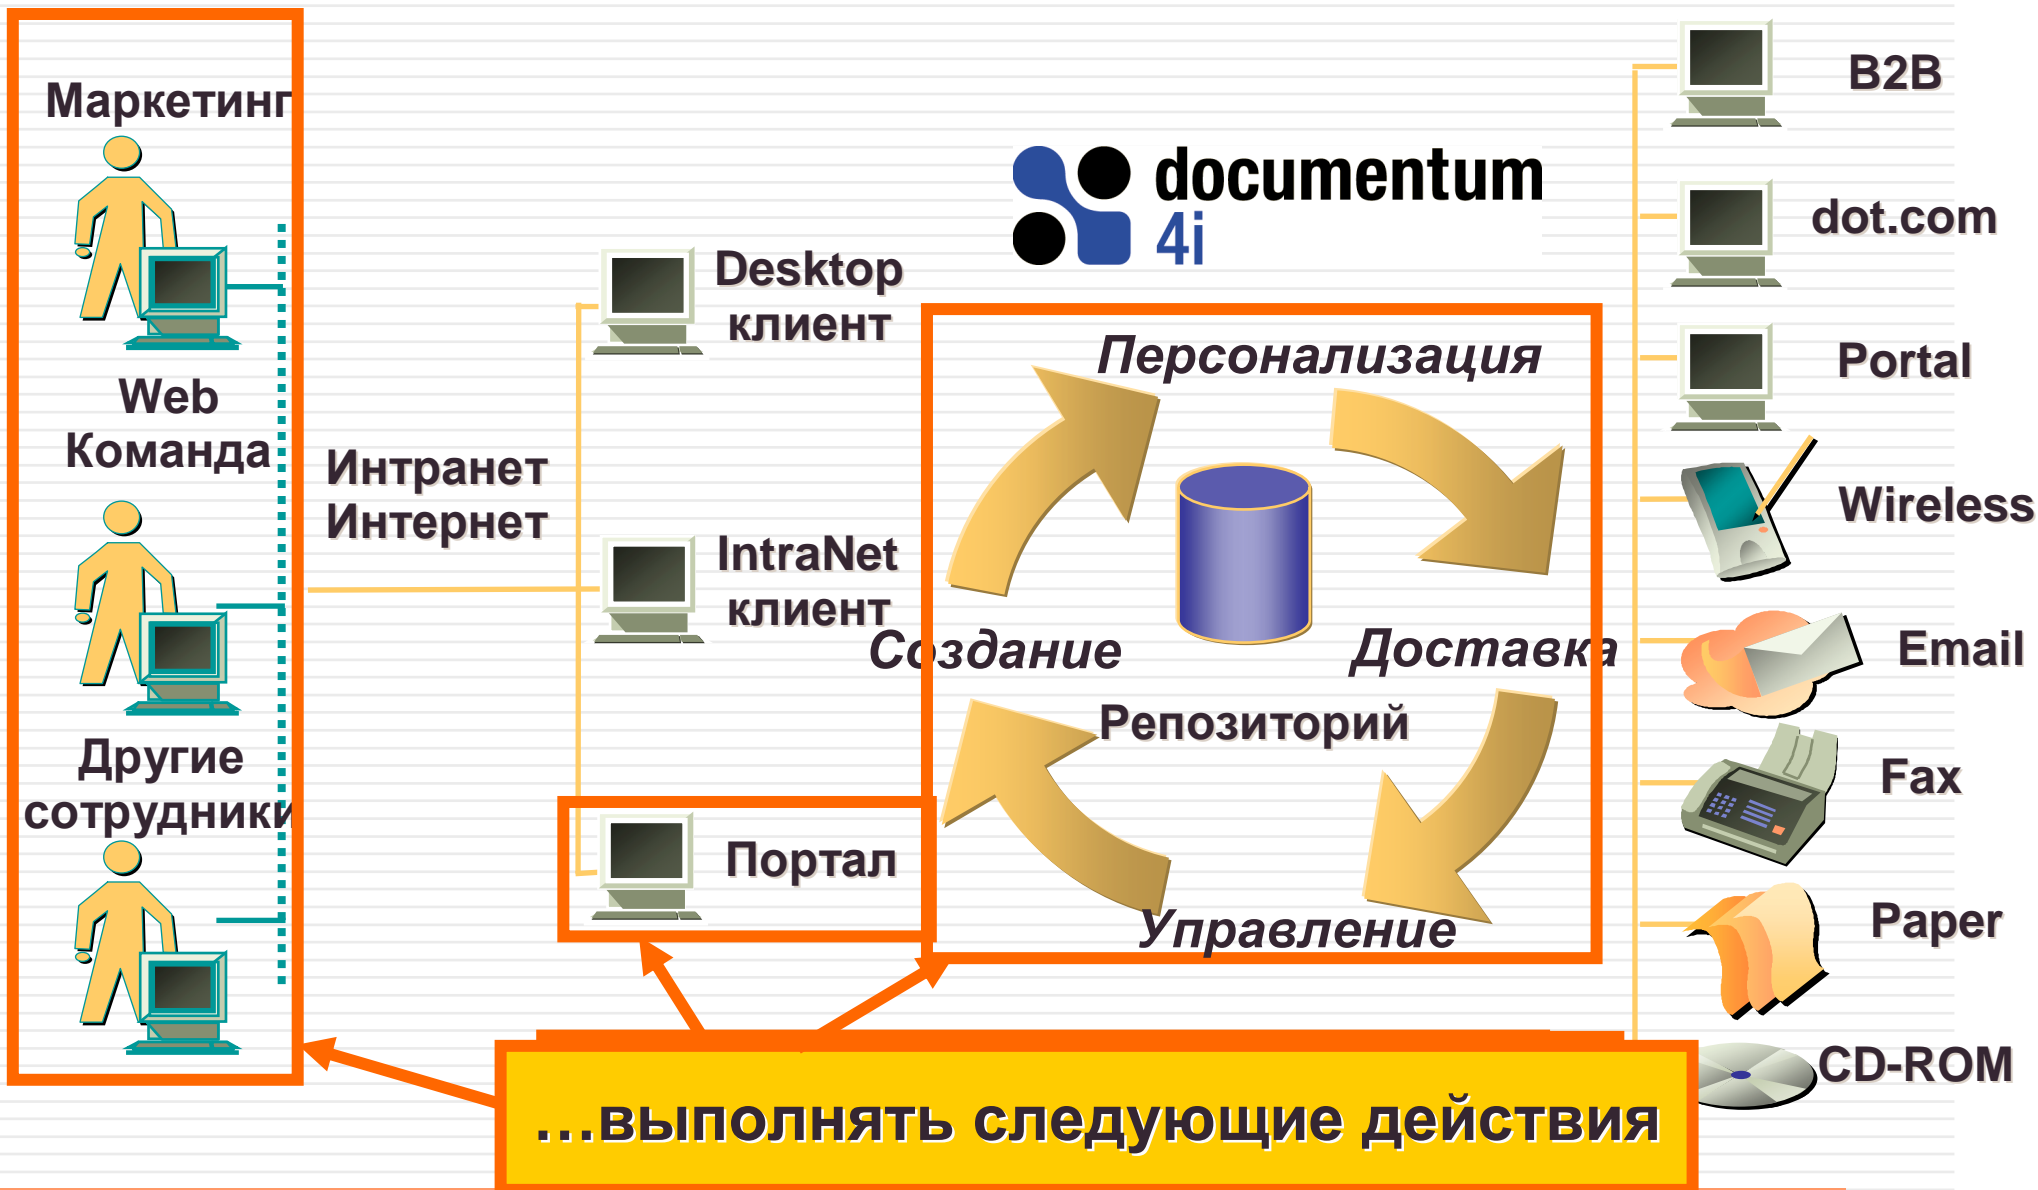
Маркетинг

Web Команда

Другие сотрудники

Интранет Интернет

Desktop клиент

IntraNet клиент

Портал

documentum 4i

Персонализация

Создание

Доставка

Репозиторий

Управление

B2B

dot.com

Portal

Wireless

Email

Fax

Paper

CD-ROM

…выполнять следующие действия